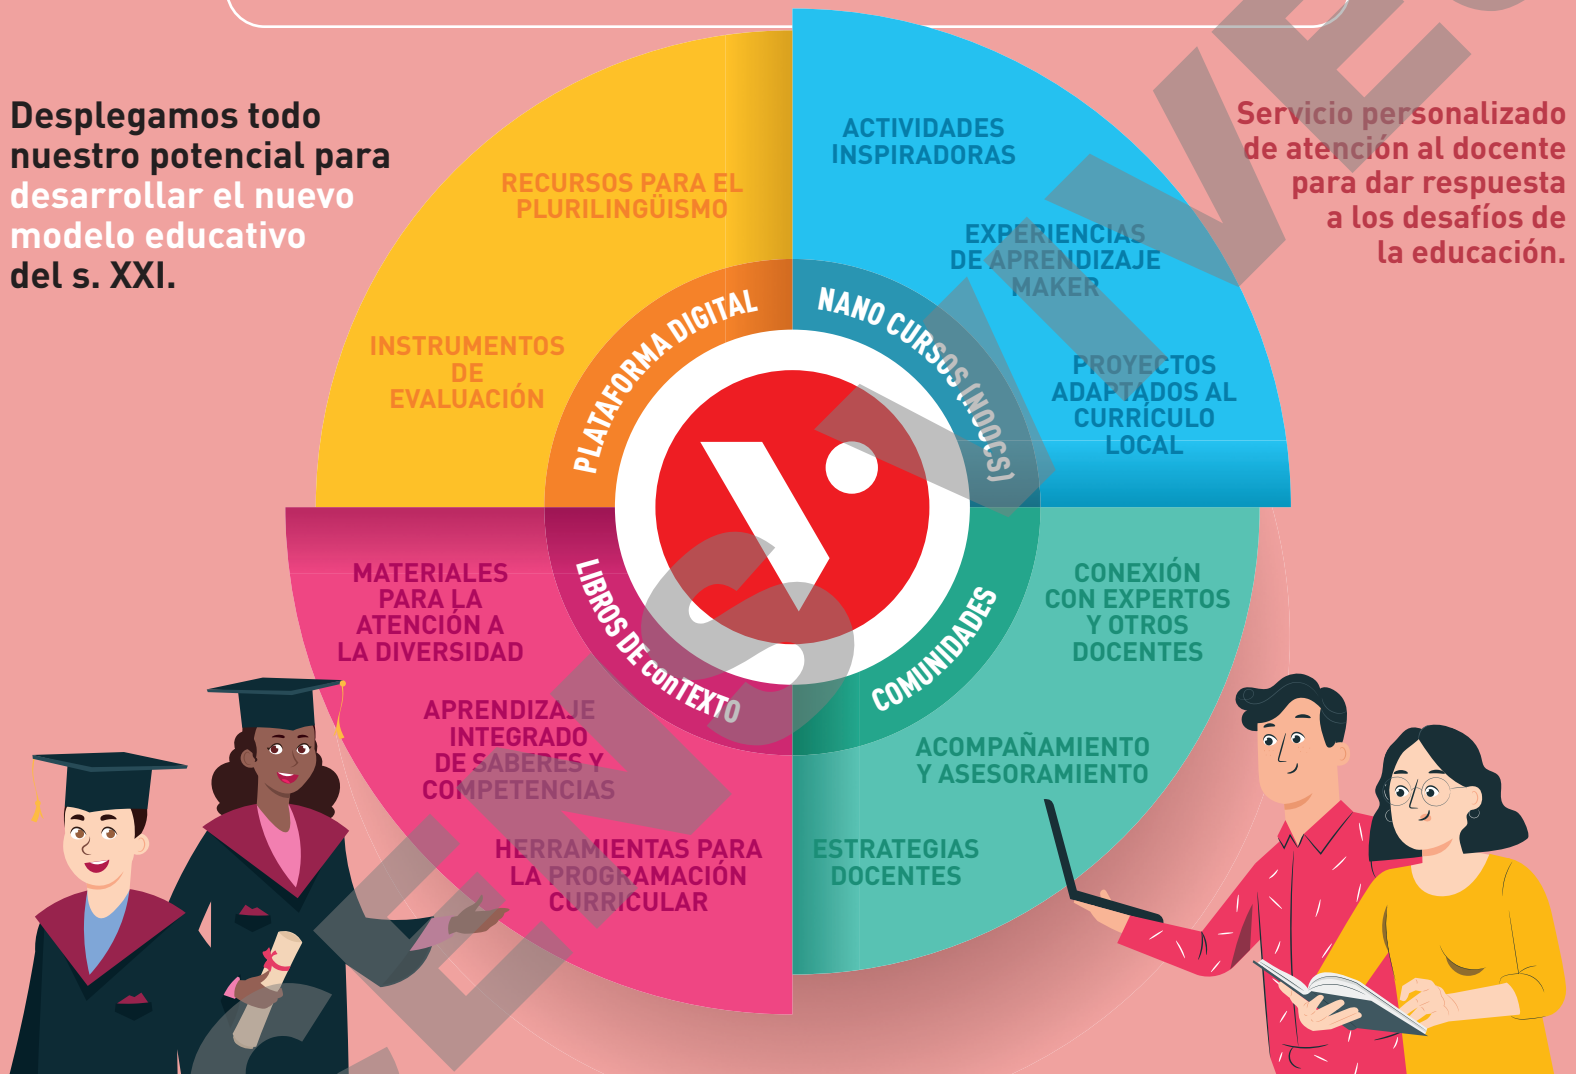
Desplegamos todo nuestro potencial para desarrollar el nuevo modelo educativo del s. XXI.

Servicio personalizado de atención al docente para dar respuesta a los desafíos de la educación.

RECURSOS PARA EL PLURILINGÜISMO

INSTRUMENTOS DE EVALUACIÓN

ACTIVIDADES INSPIRADORAS

EXPERIENCIAS DE APRENDIZAJE MAKER

PROYECTOS ADAPTADOS AL CURRÍCULO LOCAL

PLATAFORMA DIGITAL

NANO CURSOS (NOOCS)

LIBROS DE conTEXTO

COMUNIDADES

MATERIALES PARA LA ATENCIÓN A LA DIVERSIDAD

APRENDIZAJE INTEGRADO DE SABERES Y COMPETENCIAS

HERRAMIENTAS PARA LA PROGRAMACIÓN CURRICULAR

CONEXIÓN CON EXPERTOS Y OTROS DOCENTES

ACOMPAÑAMIENTO Y ASESORAMIENTO

ESTRATEGIAS DOCENTES